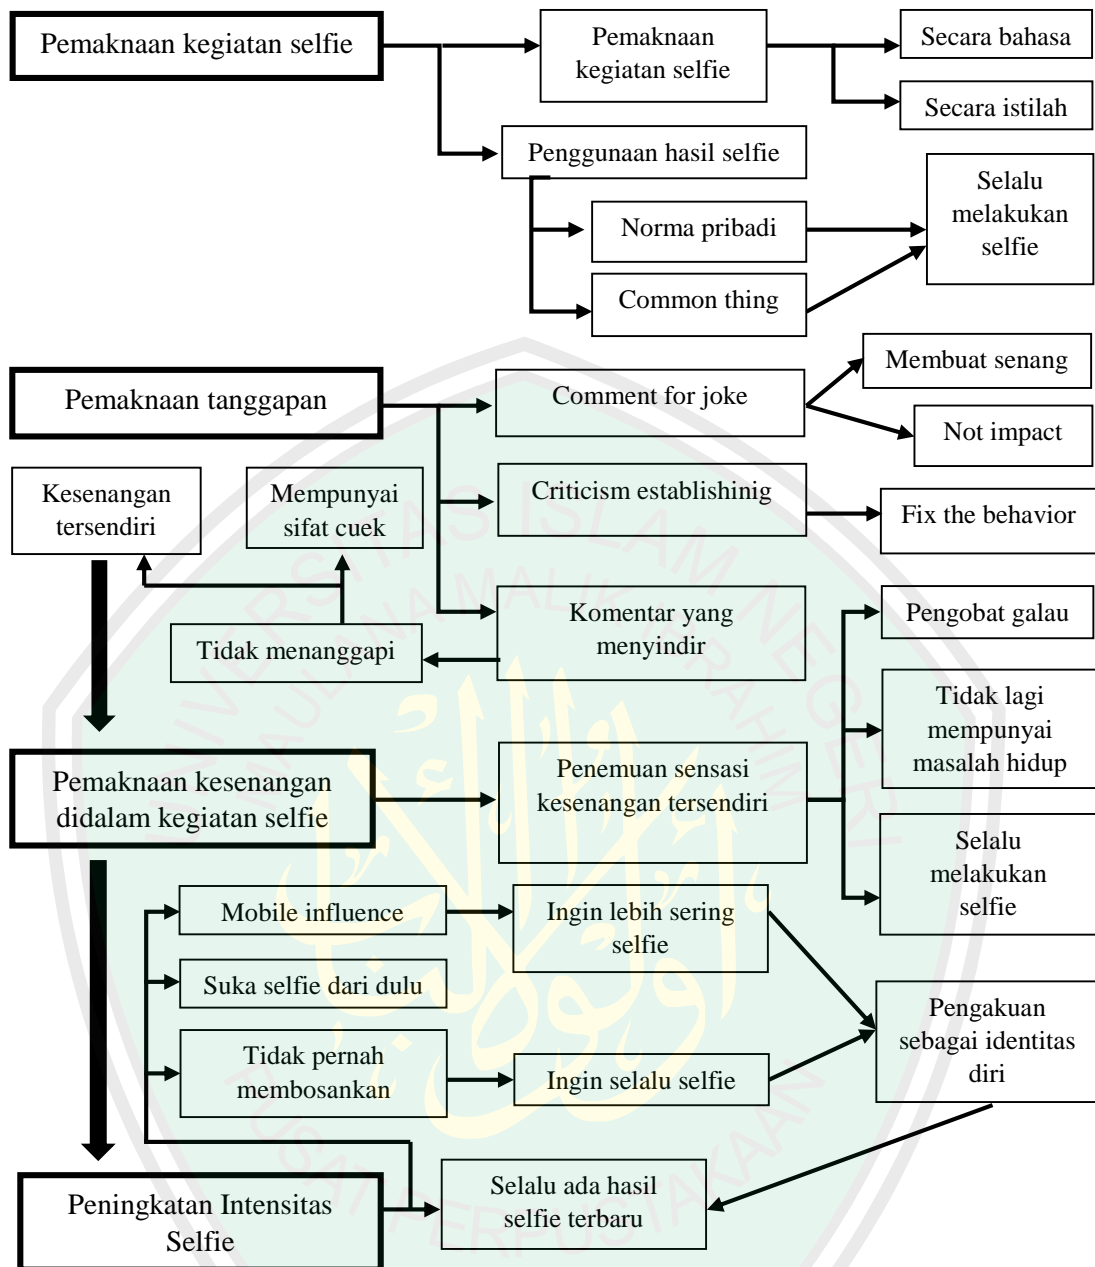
Pemaknaan kegiatan selfie

Pemaknaan kegiatan selfie

Secara bahasa

Secara istilah

Penggunaan hasil selfie

Norma pribadi

Common thing

Selalu melakukan selfie

Pemaknaan tanggapan

Comment for joke

Membuat senang

Not impact

Kesenangan tersendiri

Mempunyai sifat cuek

Criticism establishinig

Fix the behavior

Tidak menanggapi

Komentar yang menyindir

Pengobat galau

Tidak lagi mempunyai masalah hidup

Pemaknaan kesenangan didalam kegiatan selfie

Penemuan sensasi kesenangan tersendiri

Selalu melakukan selfie

Mobile influence

Ingin lebih sering selfie

Suka selfie dari dulu

Pengakuan sebagai identitas diri

Tidak pernah membosankan

Ingin selalu selfie

Selalu ada hasil selfie terbaru

Peningkatan Intensitas Selfie

UNIVERSITAS ISLAM NEGERI MAULANA MALIK IBRAHIM

PERPUSTAKAAN